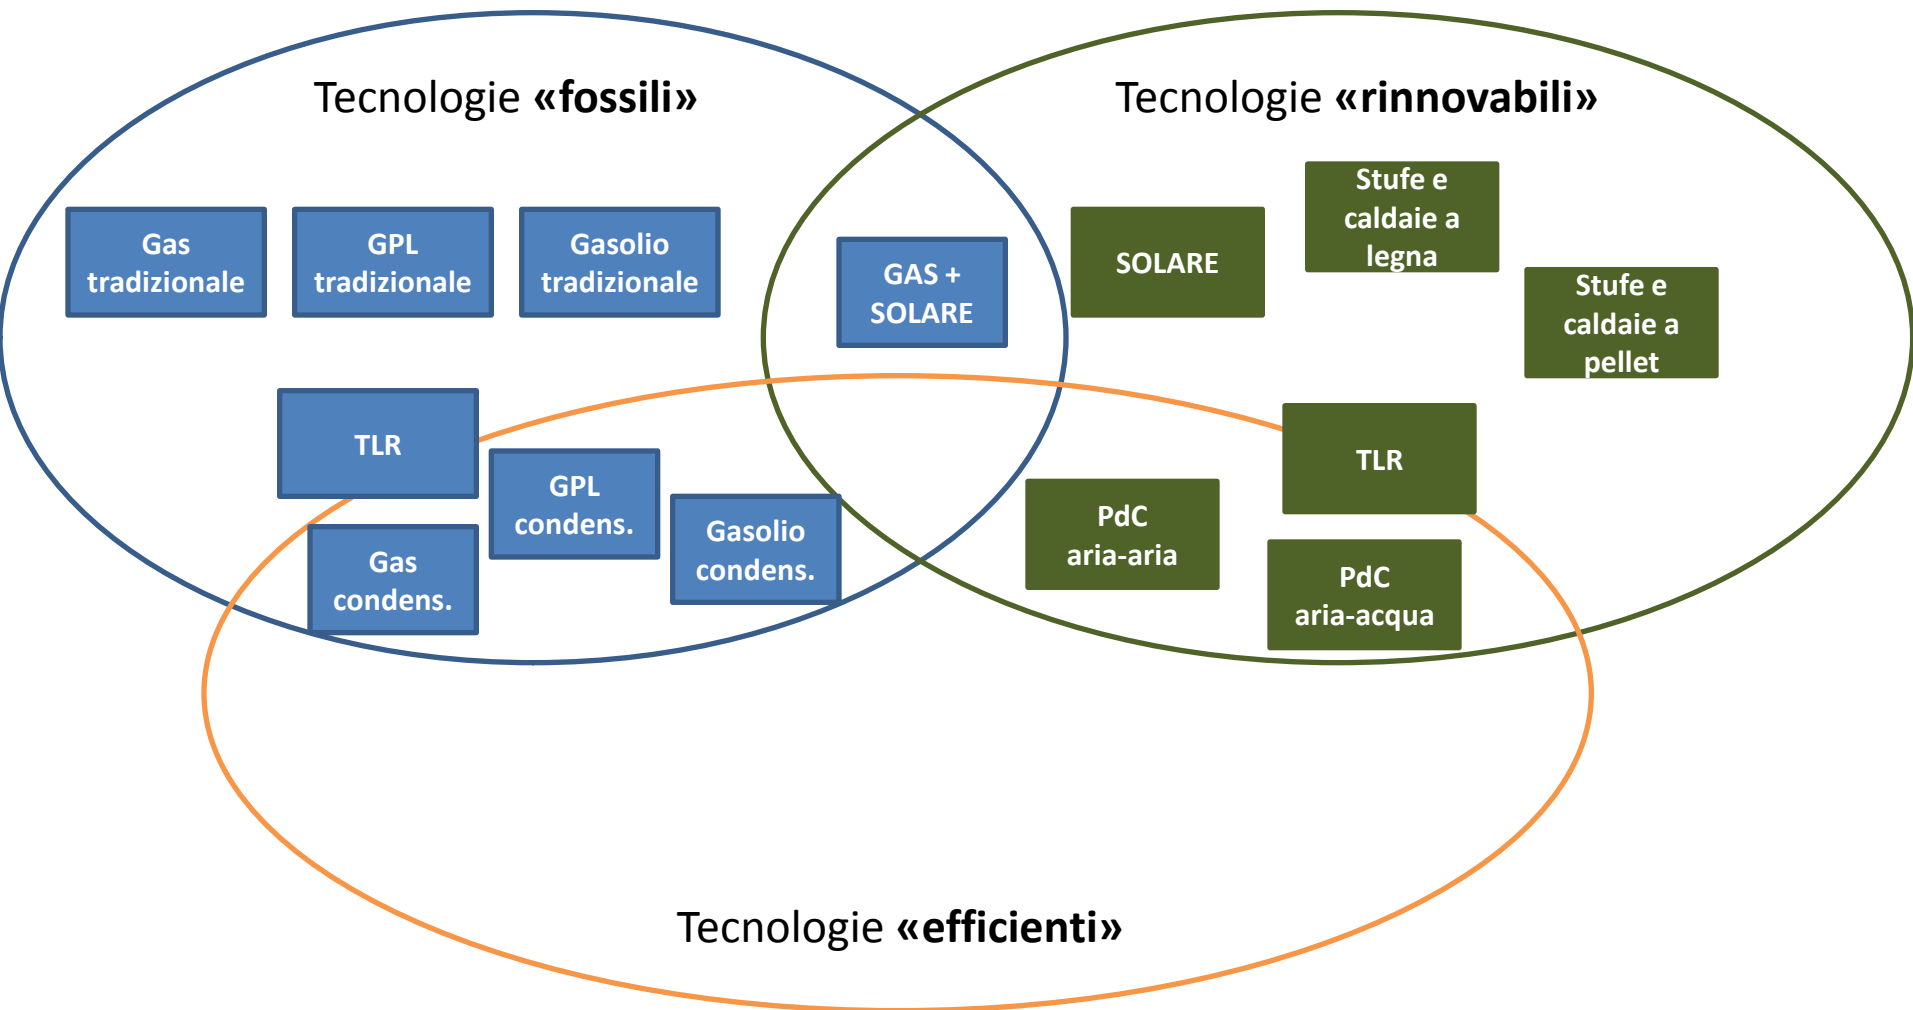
Tecnologie «fossili»

Tecnologie «rinnovabili»

Gas tradizionale

GPL tradizionale

Gasolio tradizionale

GAS + SOLARE

SOLARE

Stufe e caldaie a legna

Stufe e caldaie a pellet

TLR

GPL condens.

Gas condens.

Gasolio condens.

PdC aria-aria

TLR

PdC aria-acqua

Tecnologie «efficienti»